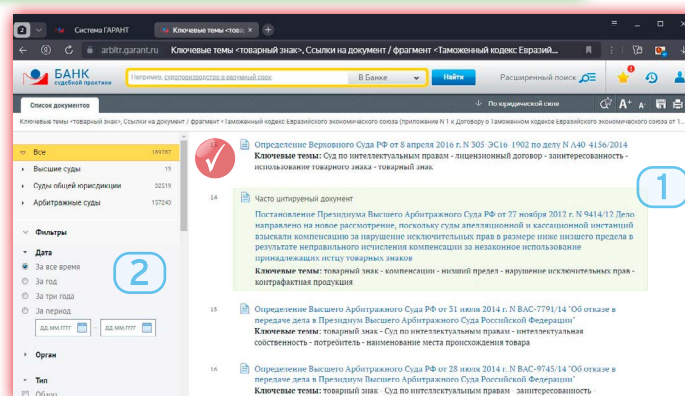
2 Система ГАРАНТ Ключевые темы «товар ×

arbitr.garant.ru Ключевые темы «товарный знак», Ссылки на документ / фрагмент «Таможенный кодекс Евразий...

БАНК судебной практики

Например, судопроизводство в разумный срок | В Банке | Найти | Расширенный поиск

Список документов

По юридической силе

Ключевые темы «товарный знак», Ссылки на документ / фрагмент «Таможенный кодекс Евразийского экономического союза (приложение N 1 к Договору о Таможенном кодексе Евразийского экономического союза от 1...

Все 189787
Высшие суды 15
Суды общей юрисдикции 32519
Арбитражные суды 157240

Фильтры

Дата
За все время
За год
За три года
За период
дд.мм.гггг – дд.мм.гггг

Орган

Тип
Обзор

2

1

13 Определение Верховного Суда РФ от 8 апреля 2016 г. N 305-ЭС16-1902 по делу N А40-4156/2014
Ключевые темы: Суд по интеллектуальным правам - лицензионный договор - заинтересованность - использование товарного знака - товарный знак

14 Часто цитируемый документ
Постановление Президиума Высшего Арбитражного Суда РФ от 27 ноября 2012 г. N 9414/12 Дело направлено на новое рассмотрение, поскольку суды апелляционной и кассационной инстанций взыскали компенсацию за нарушение исключительных прав в размере ниже низшего предела в результате неправильного исчисления компенсации за незаконное использование принадлежащих истцу товарных знаков
Ключевые темы: товарный знак - компенсация - низший предел - нарушение исключительных прав - контрафактная продукция

15 Определение Высшего Арбитражного Суда РФ от 31 июля 2014 г. N ВАС-7791/14 "Об отказе в передаче дела в Президиум Высшего Арбитражного Суда Российской Федерации"
Ключевые темы: товарный знак - Суд по интеллектуальным правам - интеллектуальная собственность - потребитель - наименование места происхождения товара

16 Определение Высшего Арбитражного Суда РФ от 28 июля 2014 г. N ВАС-9745/14 "Об отказе в передаче дела в Президиум Высшего Арбитражного Суда Российской Федерации"
Ключевые темы: товарный знак - Суд по интеллектуальным правам - заинтересованность